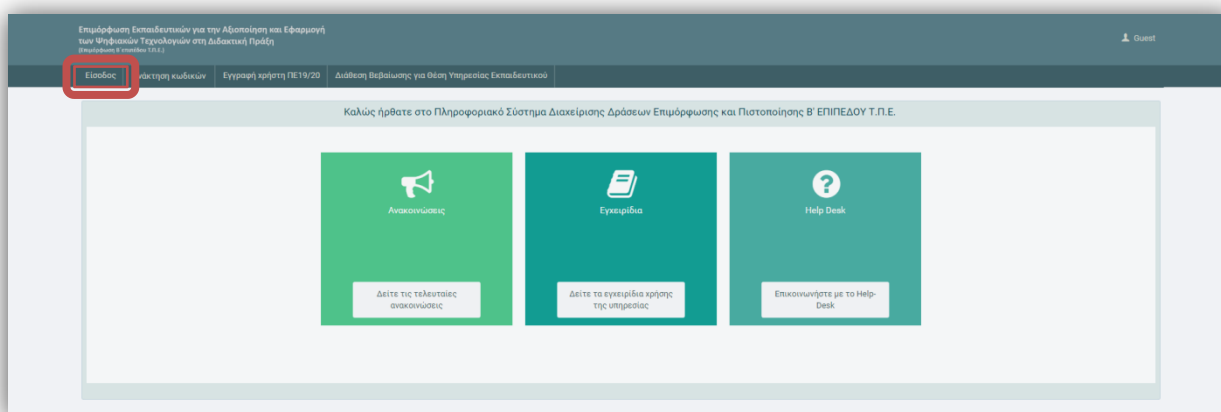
Επιμόρφωση Εκπαιδευτικών για την Αξιοποίηση και Εφαρμογή των Ψηφιακών Τεχνολογιών στη Διδακτική Πράξη
(Επιμόρφωση Β' επιπέδου Τ.Π.Ε.)

Guest

Είσοδος
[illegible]νάκτηση κωδικών
Εγγραφή χρήστη ΠΕ19/20
Διάθεση Βεβαίωσης για Θέση Υπηρεσίας Εκπαιδευτικού

Καλώς ήρθατε στο Πληροφοριακό Σύστημα Διαχείρισης Δράσεων Επιμόρφωσης και Πιστοποίησης Β' ΕΠΙΠΕΔΟΥ Τ.Π.Ε.

Ανακοινώσεις

Δείτε τις τελευταίες ανακοινώσεις

Εγχειρίδια

Δείτε τα εγχειρίδια χρήσης της υπηρεσίας

Help Desk

Επικοινωνήστε με το Help-Desk